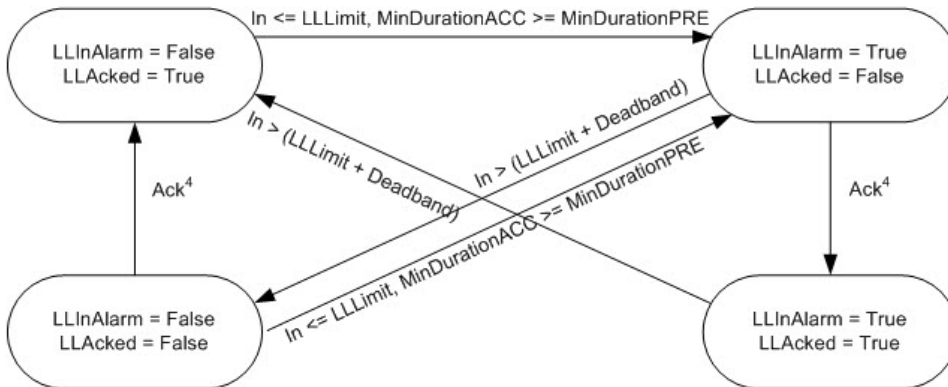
In <= LLLimit, MinDurationACC >= MinDurationPRE

LLInAlarm = False
LLAcked = True

LLInAlarm = True
LLAcked = False

In > (LLLimit + Deadband)

In > (LLLimit + Deadband)

Ack$^4$

Ack$^4$

In <= LLLimit, MinDurationACC >= MinDurationPRE

LLInAlarm = False
LLAcked = False

LLInAlarm = True
LLAcked = True